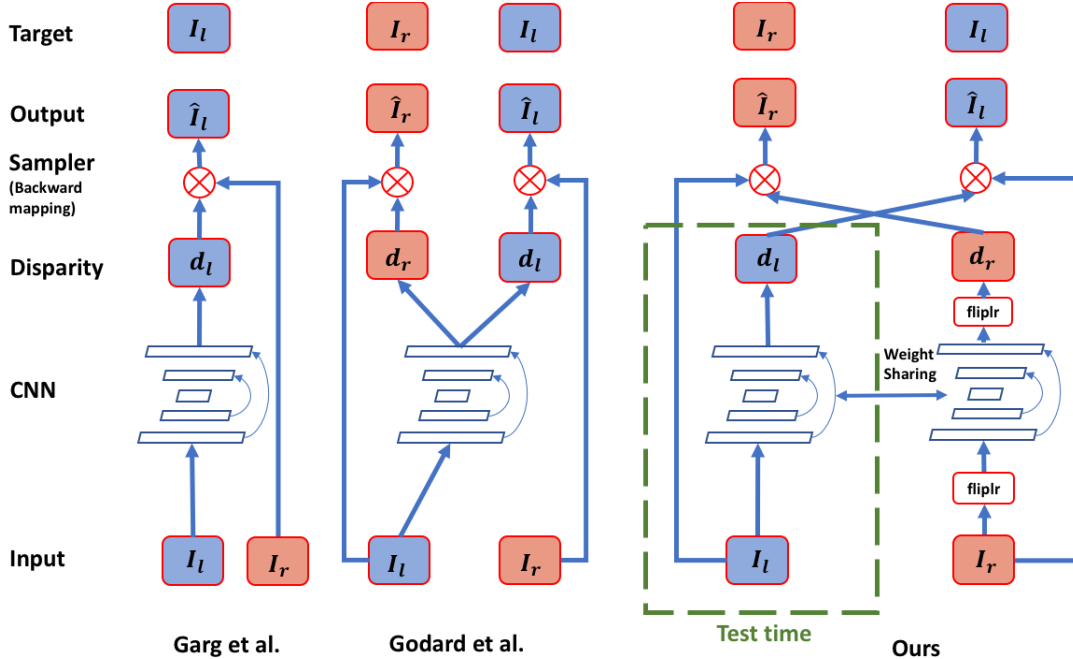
Target

Output

Sampler
(Backward mapping)

Disparity

CNN

Input

$I_l$

$\hat{I}_l$

$d_l$

$I_l$ $I_r$

Garg et al.

$I_r$ $I_l$

$\hat{I}_r$ $\hat{I}_l$

$d_r$ $d_l$

$I_l$ $I_r$

Godard et al.

$I_r$ $I_l$

$\hat{I}_r$ $\hat{I}_l$

$d_l$ $d_r$

fliplr

Weight Sharing

fliplr

$I_l$ $I_r$

Test time

Ours